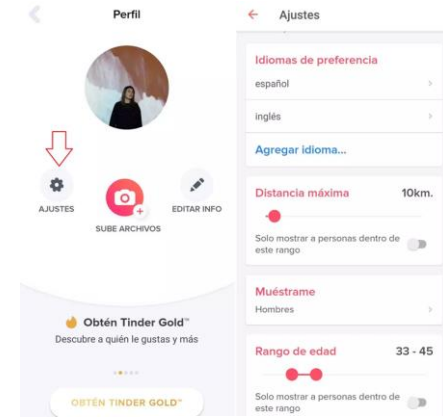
Perfil

AJUSTES

SUBE ARCHIVOS

EDITAR INFO

Obtén Tinder Gold™

Descubre a quién le gustas y más

OBTÉN TINDER GOLD™

Ajustes

Idiomas de preferencia

español

inglés

Agregar idioma...

Distancia máxima 10km.

Solo mostrar a personas dentro de este rango

Muéstrame

Hombres

Rango de edad 33 - 45

Solo mostrar a personas dentro de este rango